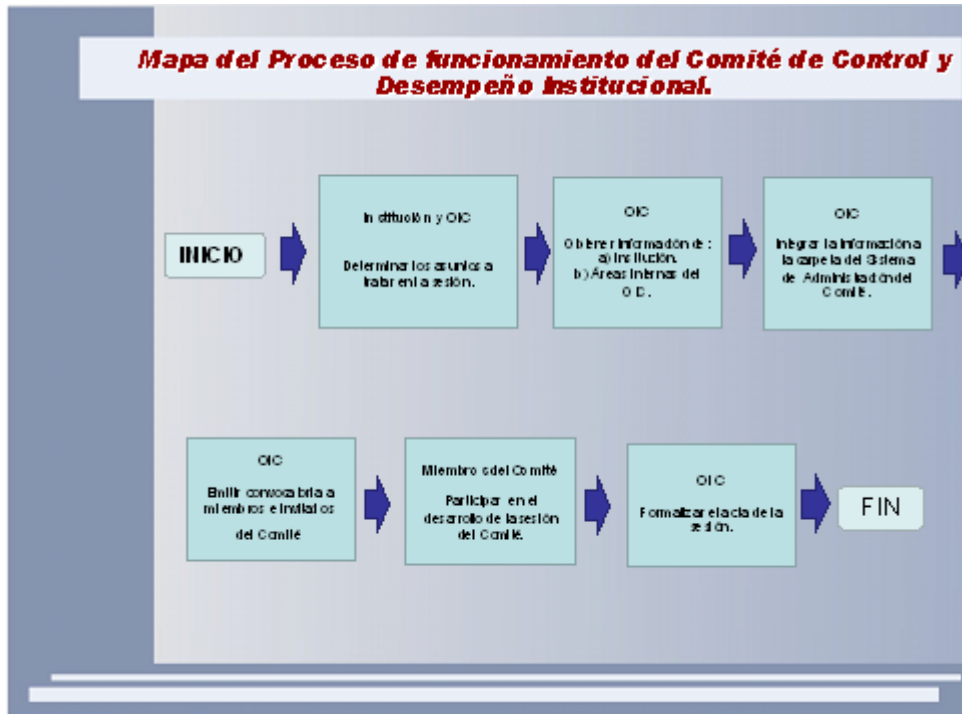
Mapa del Proceso de funcionamiento del Comité de Control y Desempeño Institucional.

INICIO

Institución y OIC

Determinar los asuntos a tratar en la sesión.

OIC

Obtener información de :
a) Institución.
b) Áreas internas del OD.

OIC

Integrar la información a la carpeta del Sistema de Administración del Comité.

OIC

Emitir convocatoria a miembros e invitados del Comité

Miembros del Comité

Participar en el desarrollo de la sesión del Comité.

OIC

Formalizar el acta de la sesión.

FIN